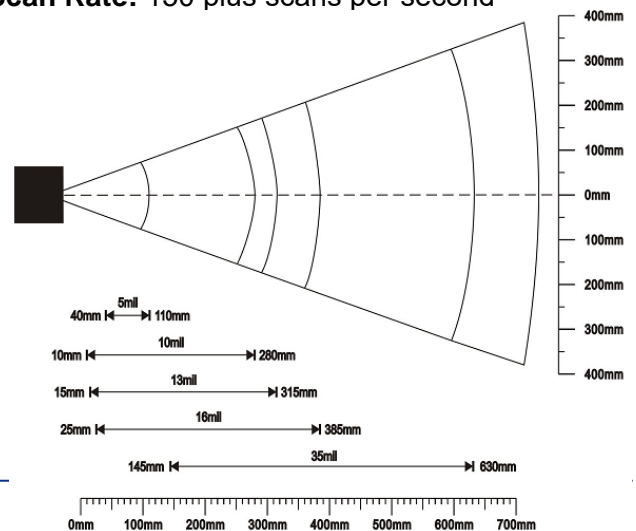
Scan Rate: 150 plus scans per second

400mm
300mm
200mm
100mm
0mm
100mm
200mm
300mm
400mm

5mil
40mm 110mm
10mil
10mm 280mm
13mil
15mm 315mm
16mil
25mm 385mm
35mil
145mm 630mm

0mm 100mm 200mm 300mm 400mm 500mm 600mm 700mm